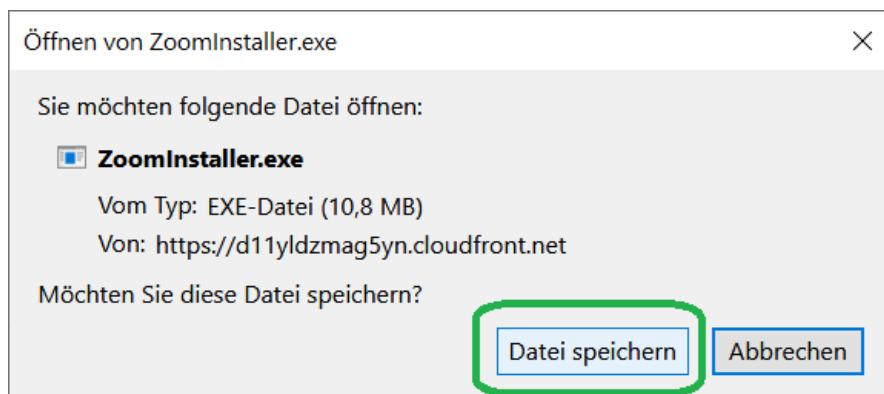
Öffnen von ZoomInstaller.exe

×

Sie möchten folgende Datei öffnen:

ZoomInstaller.exe

Vom Typ: EXE-Datei (10,8 MB)

Von: https://d11yldzmag5yn.cloudfront.net

Möchten Sie diese Datei speichern?

Datei speichern

Abbrechen